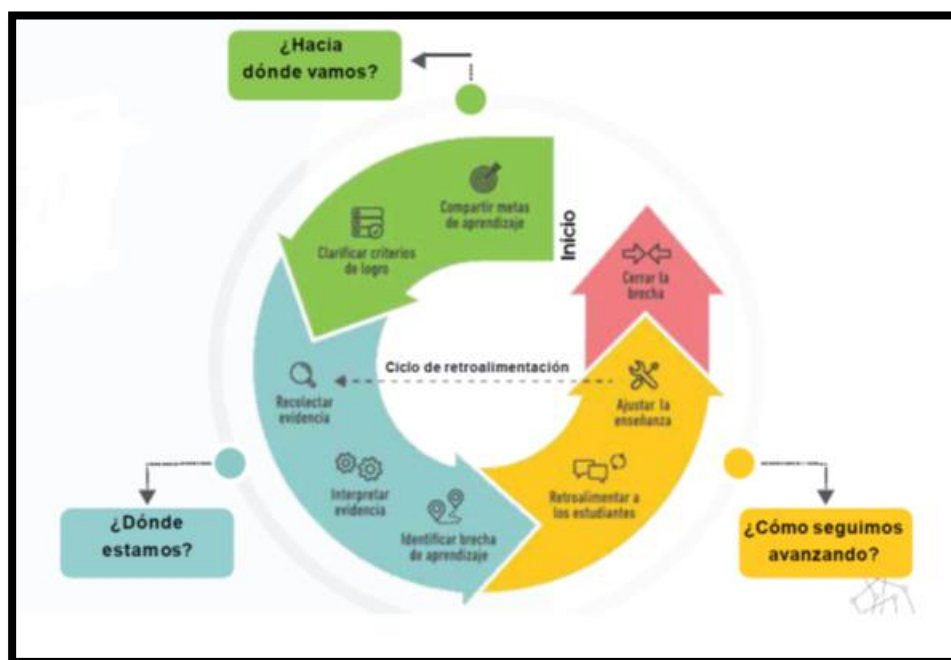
¿Hacia dónde vamos?

Inicio

Compartir metas de aprendizaje

Clarificar criterios de logro

Cerrar la brecha

Ciclo de retroalimentación

Recolectar evidencia

Ajustar la enseñanza

Interpretar evidencia

Identificar brecha de aprendizaje

Retroalimentar a los estudiantes

¿Dónde estamos?

¿Cómo seguimos avanzando?